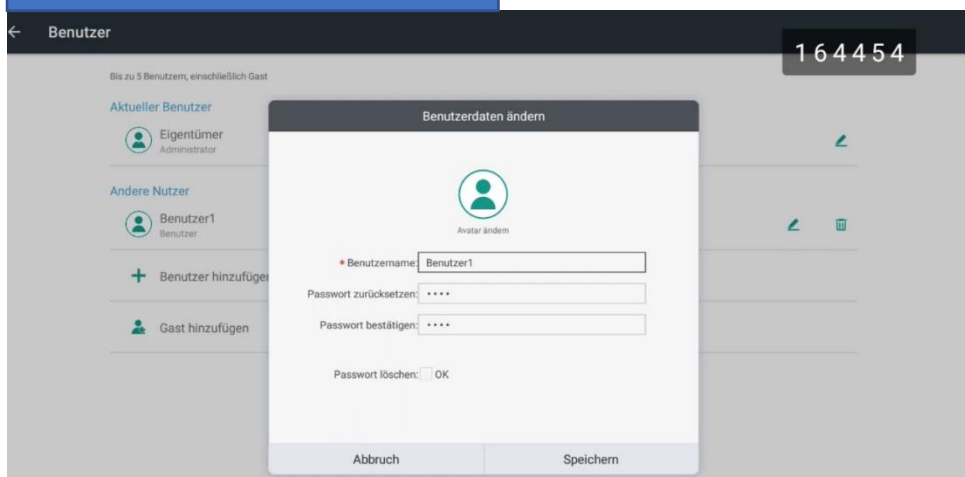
Benutzer

164454

Bis zu 5 Benutzern, einschließlich Gast

Aktueller Benutzer

Eigentümer
Administrator

Andere Nutzer

Benutzer1
Benutzer

Benutzer hinzufüger

Gast hinzufügen

Benutzerdaten ändern

Avatar ändern

* Benutzername: Benutzer1

Passwort zurücksetzen: ••••

Passwort bestätigen: ••••

Passwort löschen: OK

Abbruch

Speichern